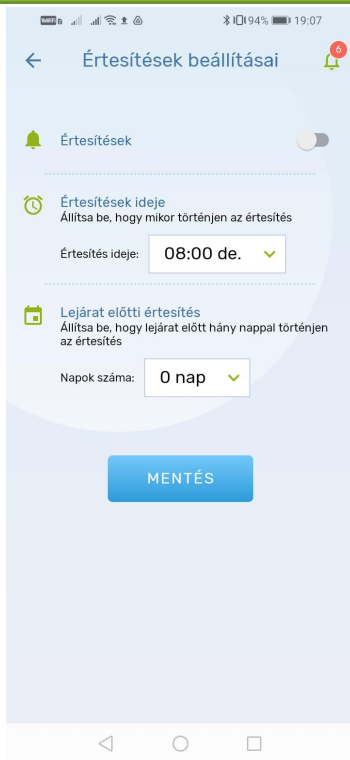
94% 19:07

Értesítések beállításai

6

Értesítések

Értesítések ideje
Állítsa be, hogy mikor történjen az értesítés

Értesítés ideje: 08:00 de.

Lejárat előtti értesítés
Állítsa be, hogy lejárat előtt hány nappal történjen az értesítés

Napok száma: 0 nap

MENTÉS